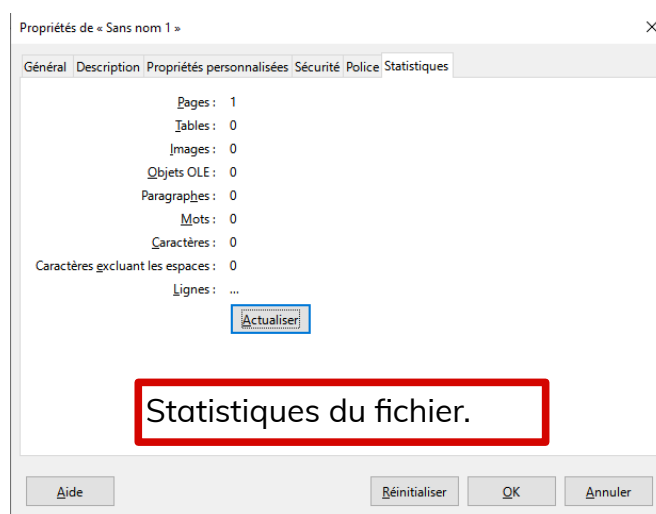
Propriétés de « Sans nom 1 »

Général | Description | Propriétés personnalisées | Sécurité | Police | Statistiques

| | |
|---|---|
| Pages : | 1 |
| Tables : | 0 |
| Images : | 0 |
| Objets OLE : | 0 |
| Paragraphes : | 0 |
| Mots : | 0 |
| Caractères : | 0 |
| Caractères excluant les espaces : | 0 |
| Lignes : | ... |

Actualiser

Statistiques du fichier.

Aide | Réinitialiser | OK | Annuler